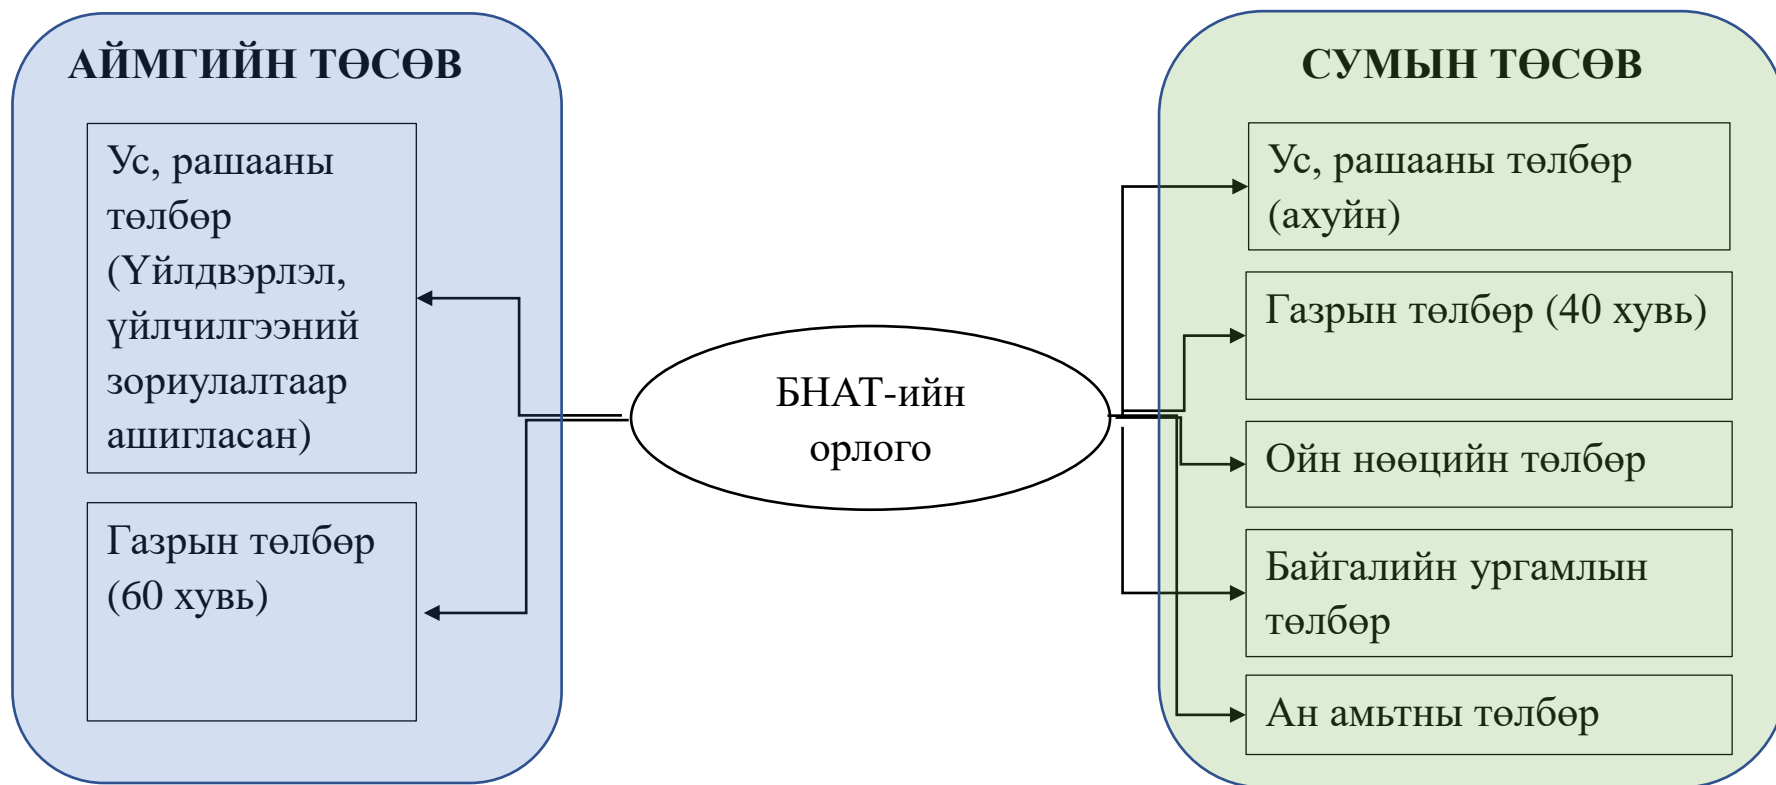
АЙМГИЙН ТӨСӨВ

Ус, рашааны төлбөр (Үйлдвэрлэл, үйлчилгээний зориулалтаар ашигласан)

Газрын төлбөр (60 хувь)

БНАТ-ийн орлого

СУМЫН ТӨСӨВ

Ус, рашааны төлбөр (ахуйн)

Газрын төлбөр (40 хувь)

Ойн нөөцийн төлбөр

Байгалийн ургамлын төлбөр

Ан амьтны төлбөр